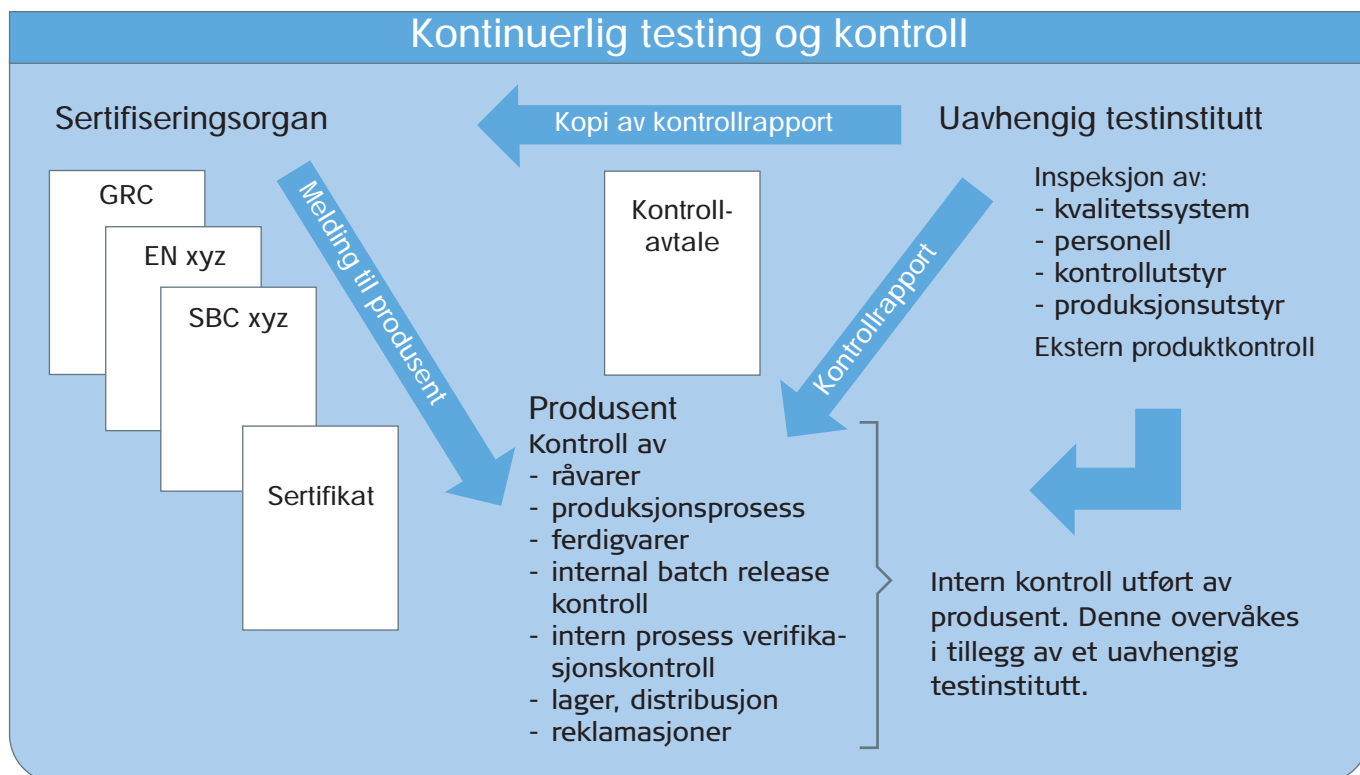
Kontinuerlig testing og kontroll

Sertifiseringsorgan

Kopi av kontrollrapport

Uavhengig testinstitutt

GRC

EN xyz

SBC xyz

Sertifikat

Melding til produsent

Kontroll-avtale

Kontrollrapport

Inspeksjon av:
- kvalitetssystem
- personell
- kontrollutstyr
- produksjonsutstyr
Ekstern produktkontroll

Produsent
Kontroll av
- råvarer
- produksjonsprosess
- ferdigvarer
- internal batch release kontroll
- intern prosess verifikasjonskontroll
- lager, distribusjon
- reklamasjoner

Intern kontroll utført av produsent. Denne overvåkes i tillegg av et uavhengig testinstitutt.